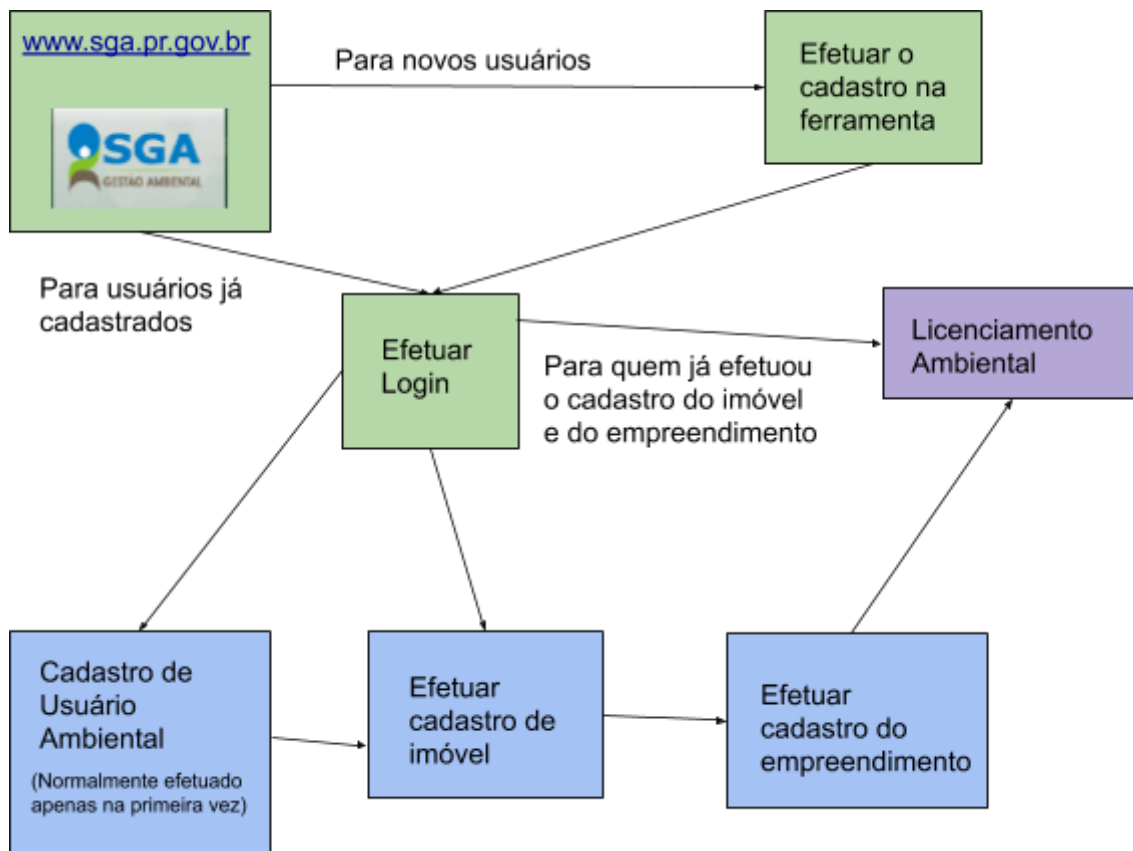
www.sga.pr.gov.br

SGA
GESTÃO AMBIENTAL

Para novos usuários

Efetuar o cadastro na ferramenta

Para usuários já cadastrados

Efetuar Login

Para quem já efetuou o cadastro do imóvel e do empreendimento

Licenciamento Ambiental

Cadastro de Usuário Ambiental
(Normalmente efetuado apenas na primeira vez)

Efetuar cadastro de imóvel

Efetuar cadastro do empreendimento